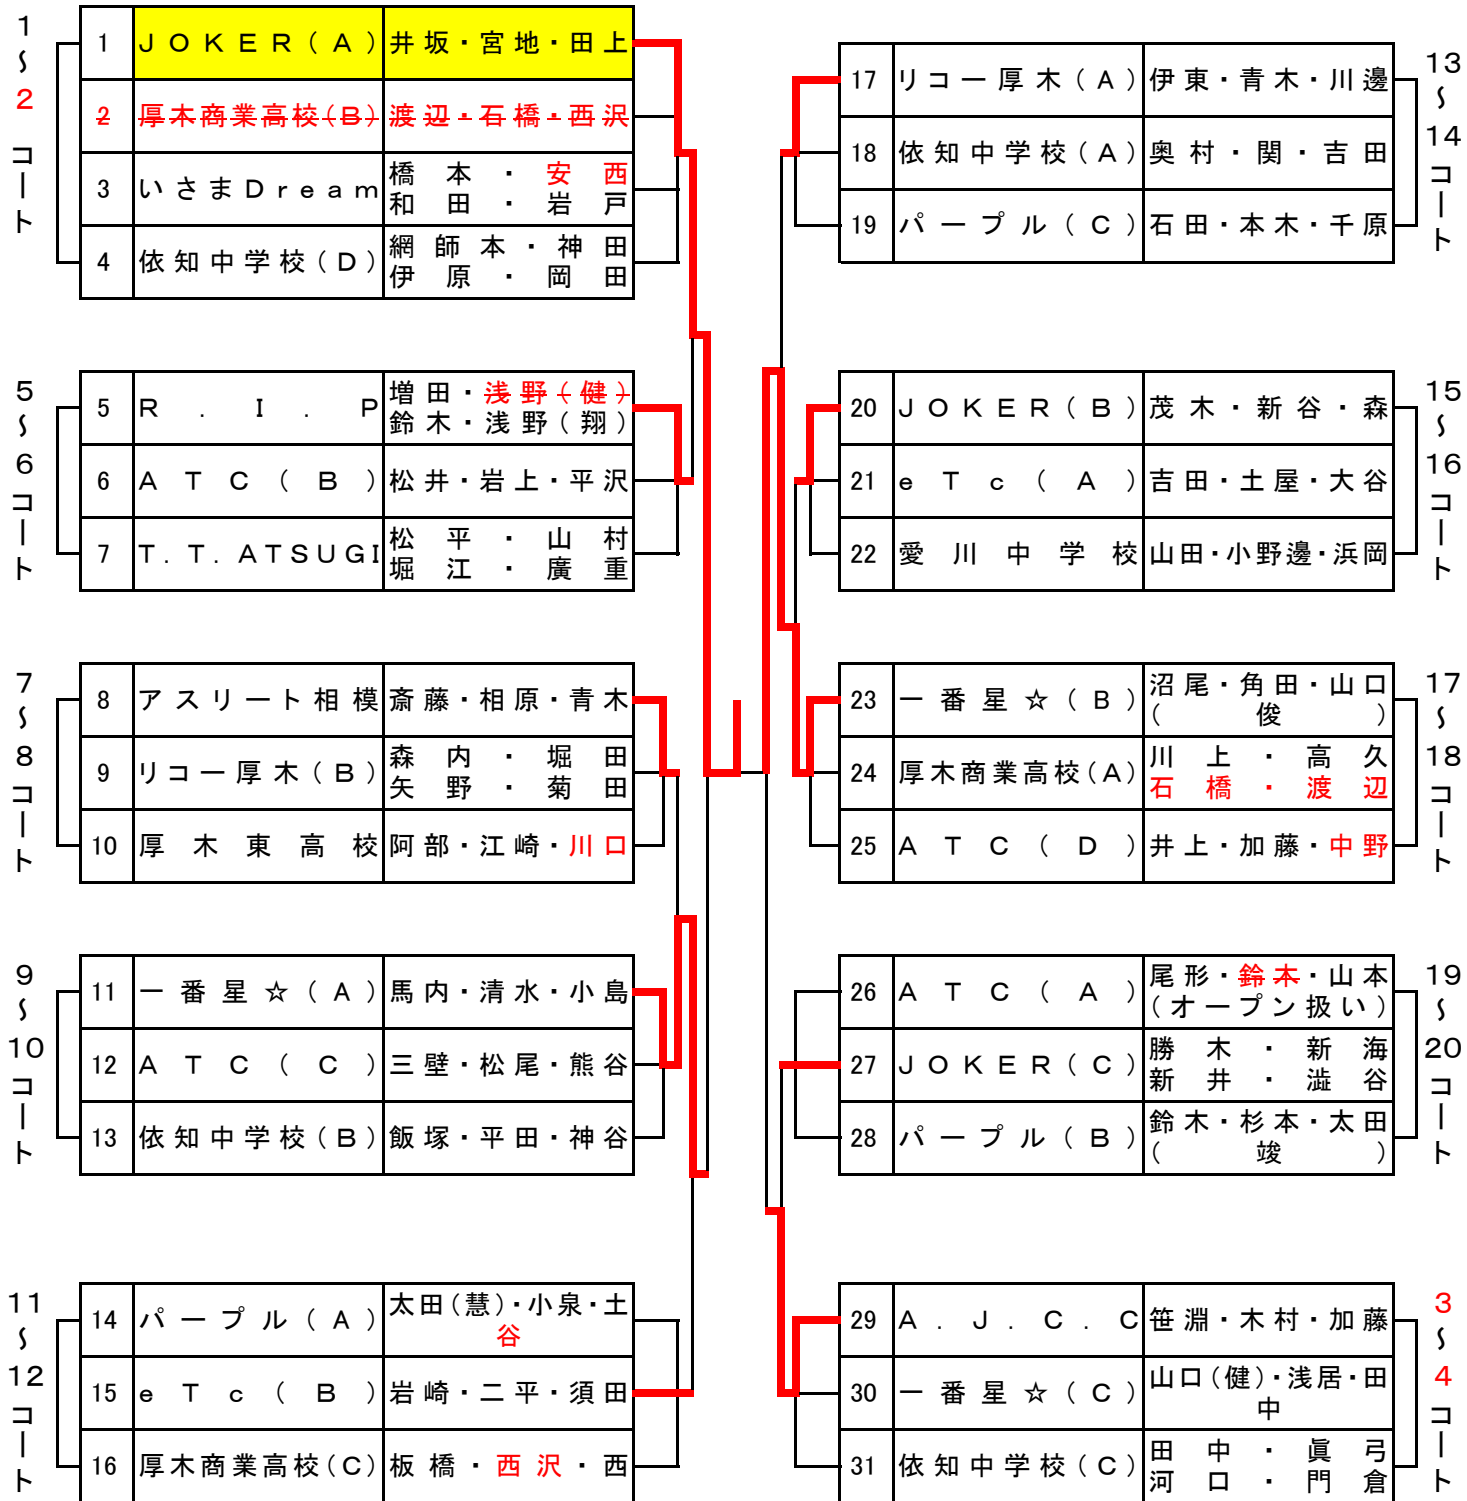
1～2コート

| 1 | JOKER（A） | 井坂・宮地・田上 |
|---|---|---|
| 2 | ~~厚木商業高校（B）~~ | ~~渡辺・石橋・西沢~~ |
| 3 | いさまDream | 橋本・安西 和田・岩戸 |
| 4 | 依知中学校（D） | 網師本・神田 伊原・岡田 |

5～6コート

| 5 | R．I．P | 増田・~~浅野（健）~~ 鈴木・浅野（翔） |
|---|---|---|
| 6 | ATC（B） | 松井・岩上・平沢 |
| 7 | T．T．ATSUGI | 松平・山村 堀江・廣重 |

7～8コート

| 8 | アスリート相模 | 斎藤・相原・青木 |
|---|---|---|
| 9 | リコー厚木（B） | 森内・堀田 矢野・菊田 |
| 10 | 厚木東高校 | 阿部・江崎・川口 |

9～10コート

| 11 | 一番星☆（A） | 馬内・清水・小島 |
|---|---|---|
| 12 | ATC（C） | 三壁・松尾・熊谷 |
| 13 | 依知中学校（B） | 飯塚・平田・神谷 |

11～12コート

| 14 | パープル（A） | 太田（慧）・小泉・土谷 |
|---|---|---|
| 15 | eTc（B） | 岩崎・二平・須田 |
| 16 | 厚木商業高校（C） | 板橋・西沢・西 |

13～14コート

| 17 | リコー厚木（A） | 伊東・青木・川邊 |
|---|---|---|
| 18 | 依知中学校（A） | 奥村・関・吉田 |
| 19 | パープル（C） | 石田・本木・千原 |

15～16コート

| 20 | JOKER（B） | 茂木・新谷・森 |
|---|---|---|
| 21 | eTc（A） | 吉田・土屋・大谷 |
| 22 | 愛川中学校 | 山田・小野邊・浜岡 |

17～18コート

| 23 | 一番星☆（B） | 沼尾・角田・山口（俊） |
|---|---|---|
| 24 | 厚木商業高校（A） | 川上・高久 石橋・渡辺 |
| 25 | ATC（D） | 井上・加藤・中野 |

19～20コート

| 26 | ATC（A） | 尾形・鈴木・山本（オープン扱い） |
|---|---|---|
| 27 | JOKER（C） | 勝木・新海 新井・澁谷 |
| 28 | パープル（B） | 鈴木・杉本・太田（竣） |

3～4コート

| 29 | A．J．C．C | 笹淵・木村・加藤 |
|---|---|---|
| 30 | 一番星☆（C） | 山口（健）・浅居・田中 |
| 31 | 依知中学校（C） | 田中・眞弓 河口・門倉 |